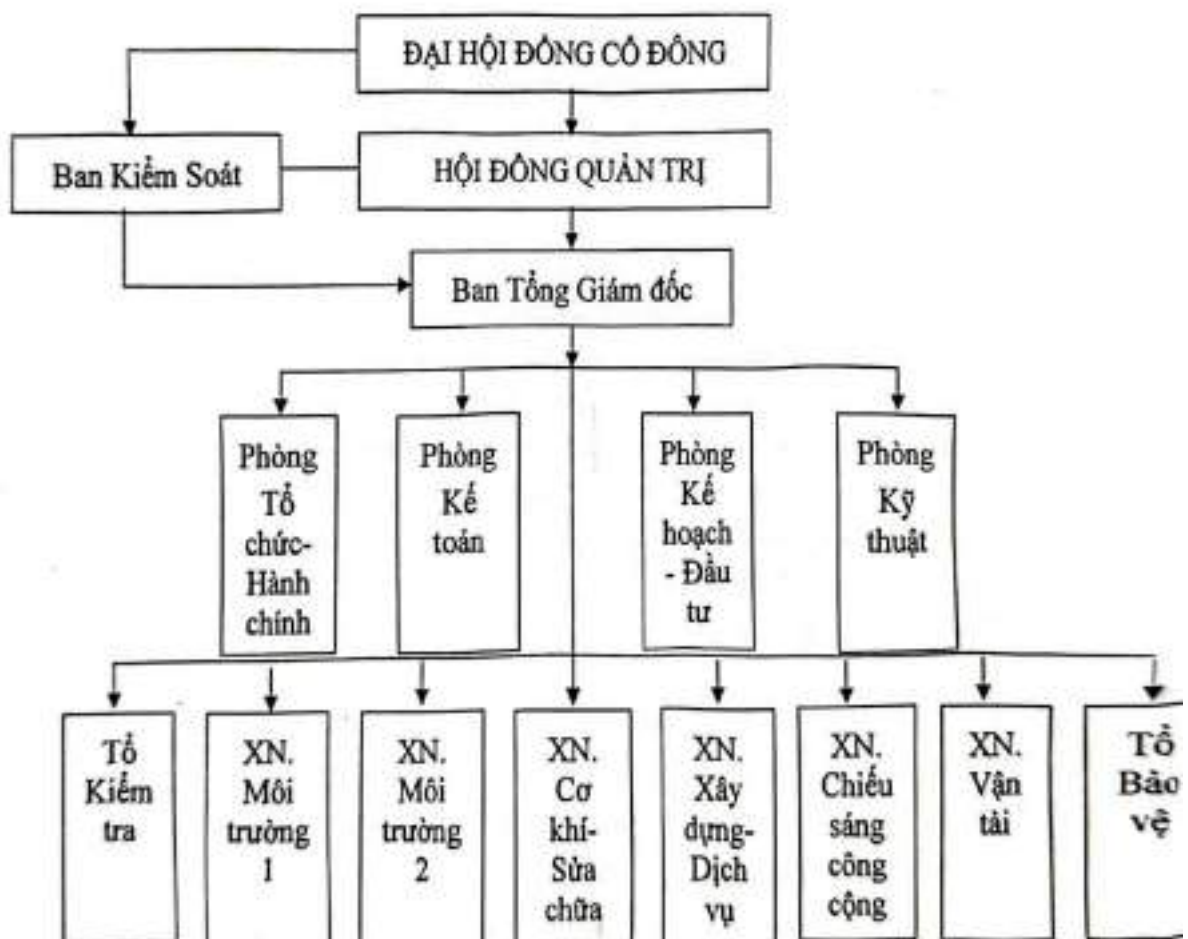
ĐẠI HỘI ĐỒNG CỔ ĐÔNG

Ban Kiểm Soát

HỘI ĐỒNG QUẢN TRỊ

Ban Tổng Giám đốc

Phòng Tổ chức-Hành chính

Phòng Kế toán

Phòng Kế hoạch - Đầu tư

Phòng Kỹ thuật

Tổ Kiểm tra

XN. Môi trường 1

XN. Môi trường 2

XN. Cơ khí-Sửa chữa

XN. Xây dựng-Dịch vụ

XN. Chiếu sáng công cộng

XN. Vận tải

Tổ Bảo vệ